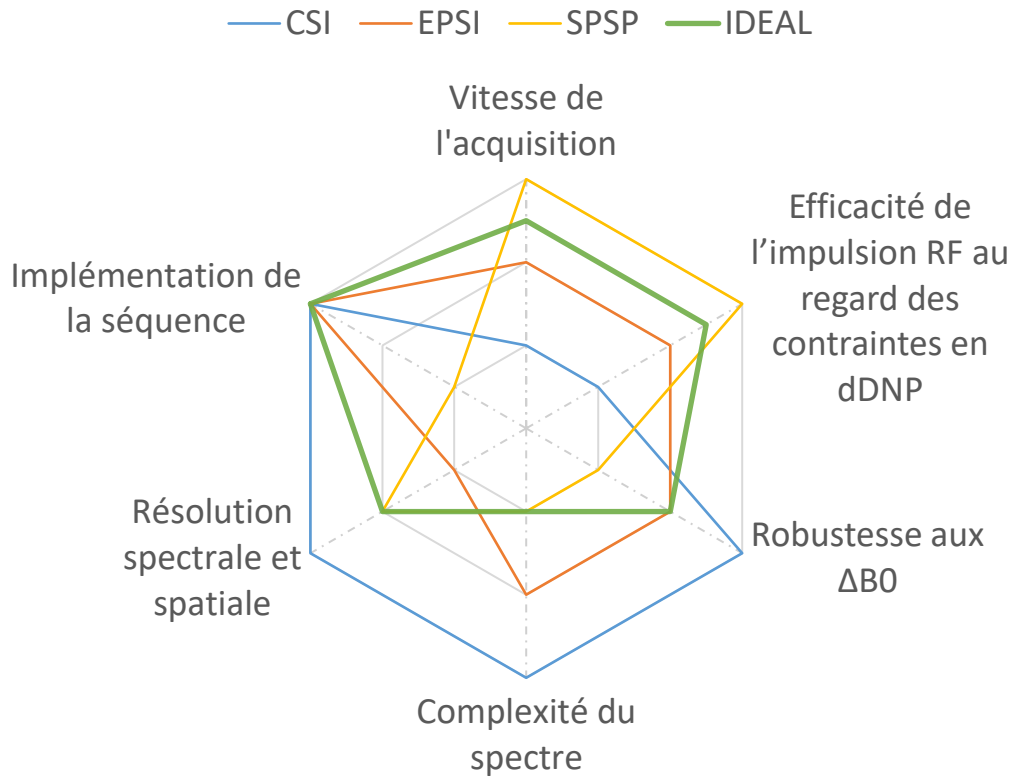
CSI EPSI SPSP IDEAL

Vitesse de l'acquisition

Efficacité de l’impulsion RF au regard des contraintes en dDNP

Robustesse aux ΔB0

Complexité du spectre

Résolution spectrale et spatiale

Implémentation de la séquence